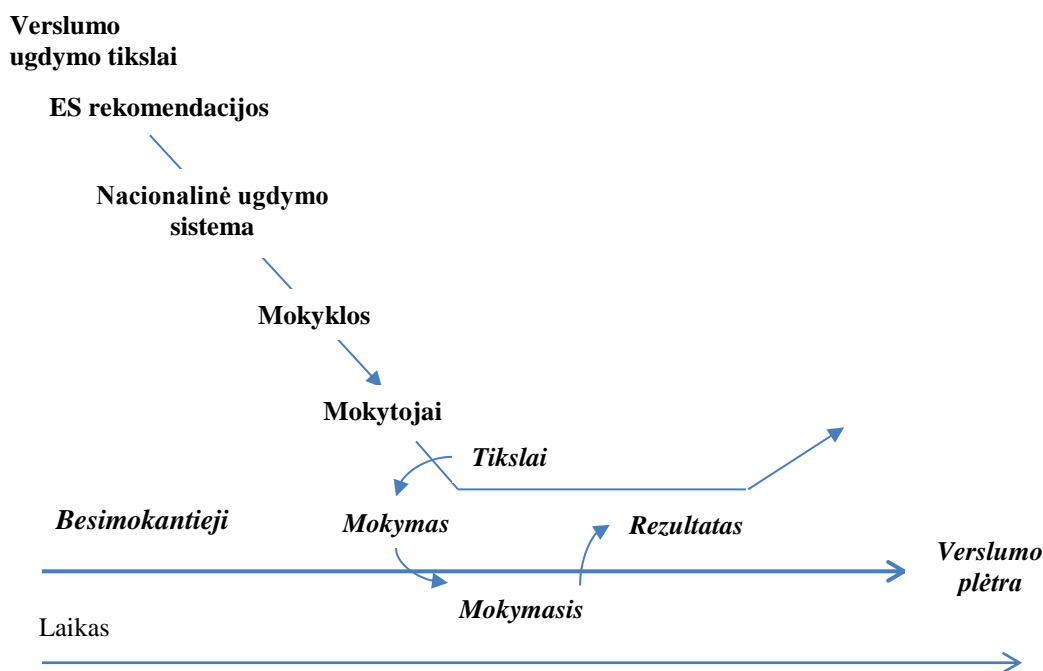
**Verslumo ugdymo tikslai**

**ES rekomendacijos**

**Nacionalinė ugdymo sistema**

**Mokyklos**

**Mokytojai**

***Tikslai***

***Besimokantieji***

***Mokymas***

***Rezultatas***

***Verslumo plėtra***

***Mokymasis***

Laikas